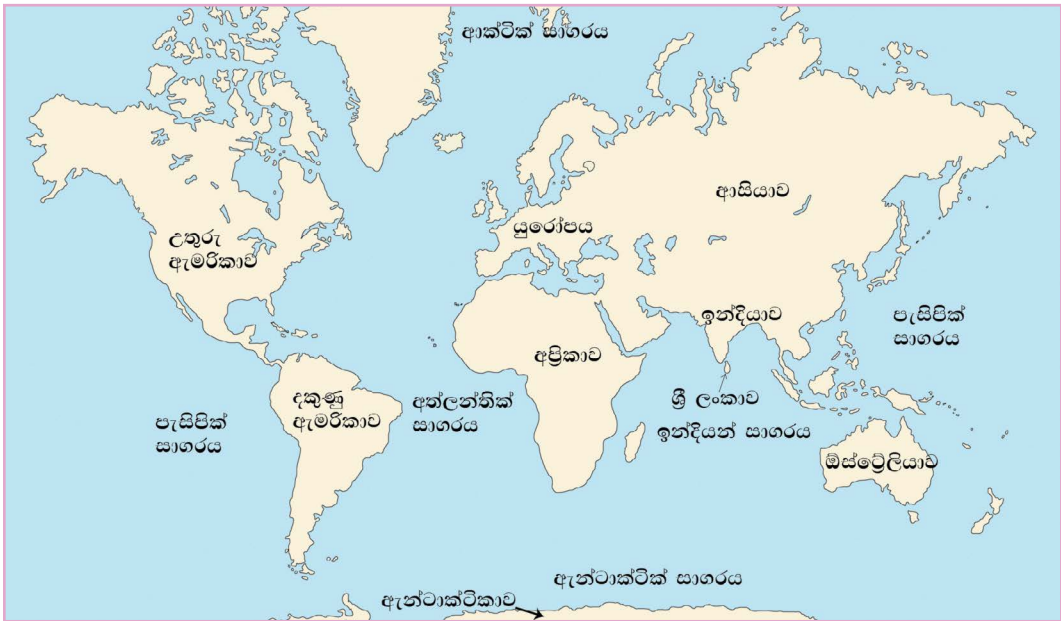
ආක්ටික් සාගරය

උතුරු ඇමරිකාව

යුරෝපය

ආසියාව

පැසිෆික් සාගරය

ඉන්දියාව

අප්‍රිකාව

දකුණු ඇමරිකාව

අත්ලන්තික් සාගරය

ශ්‍රී ලංකාව

ඉන්දියන් සාගරය

ඕස්ට්‍රේලියාව

පැසිෆික් සාගරය

ඇන්ටාක්ටික් සාගරය

ඇන්ටාක්ටිකාව